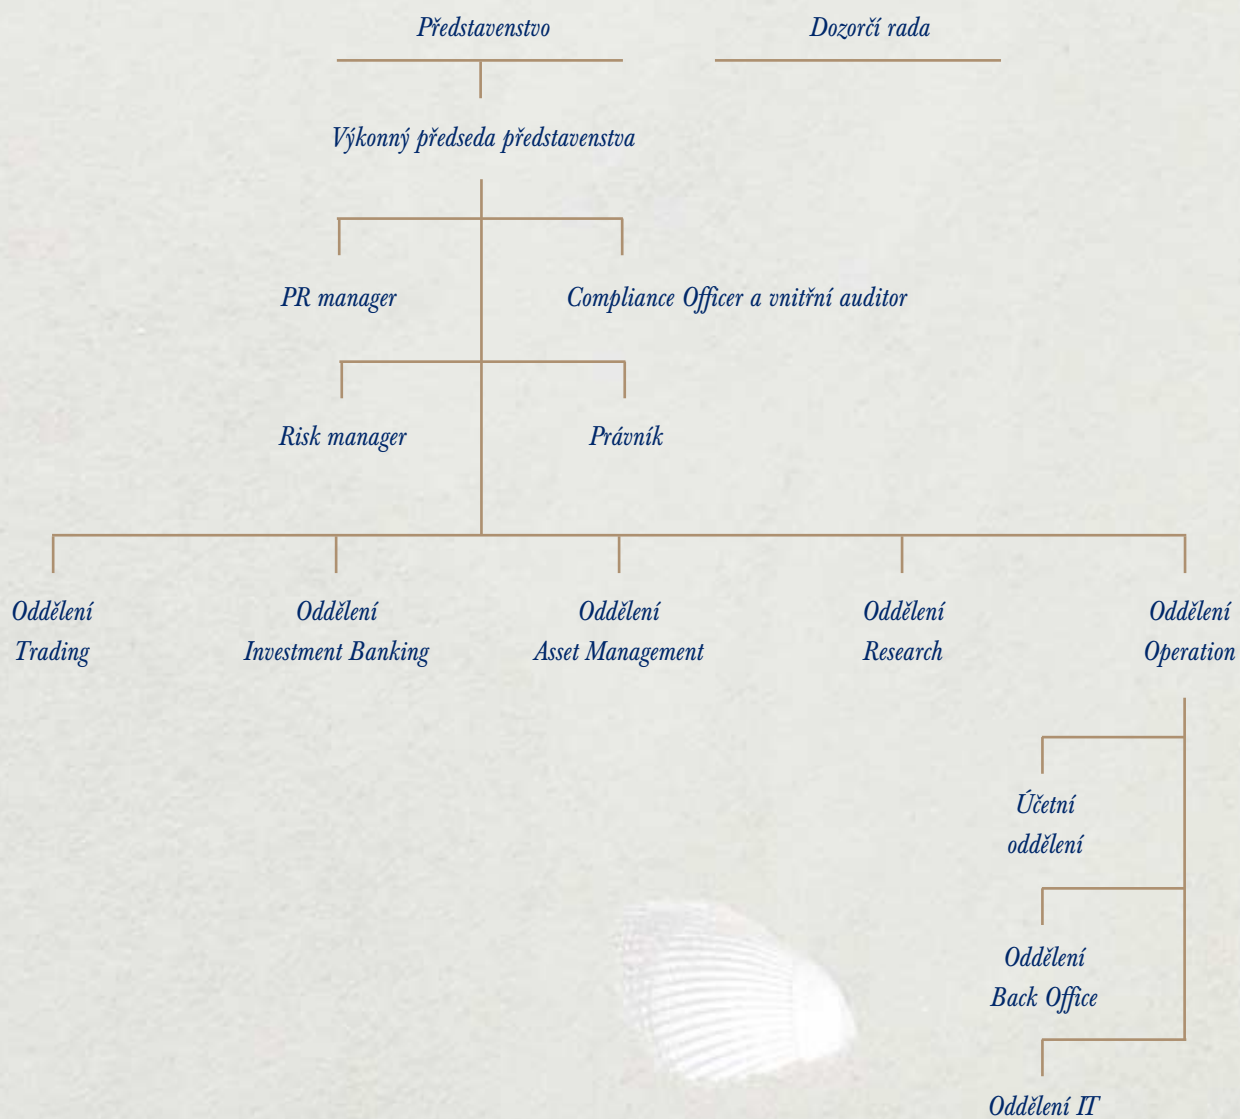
Představenstvo

Dozorčí rada

Výkonný předseda představenstva

PR manager

Compliance Officer a vnitřní auditor

Risk manager

Právník

Oddělení Trading

Oddělení Investment Banking

Oddělení Asset Management

Oddělení Research

Oddělení Operation

Účetní oddělení

Oddělení Back Office

Oddělení IT